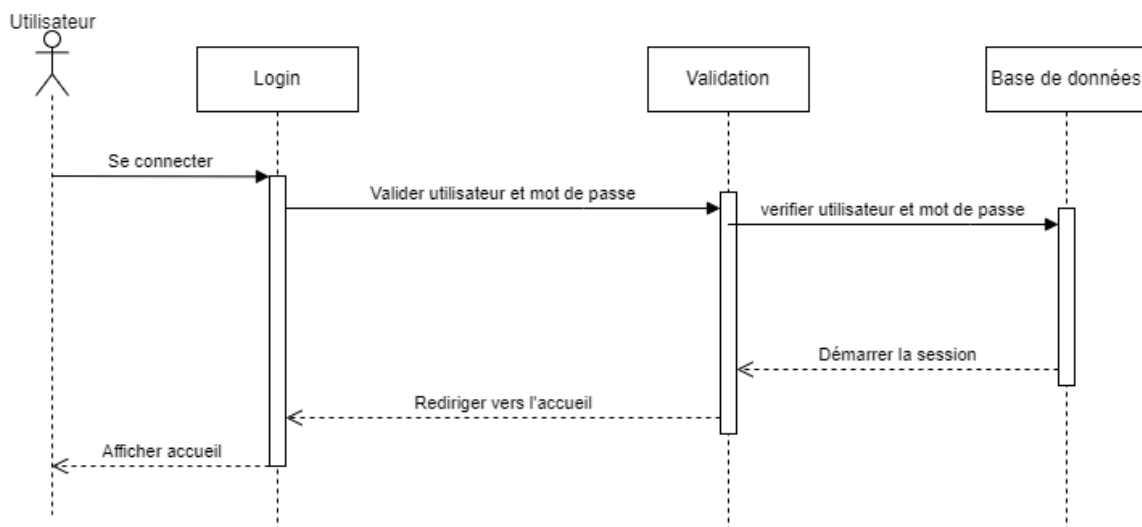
Utilisateur

Login

Validation

Base de données

Se connecter

Valider utilisateur et mot de passe

verifier utilisateur et mot de passe

Démarrer la session

Rediriger vers l'accueil

Afficher accueil